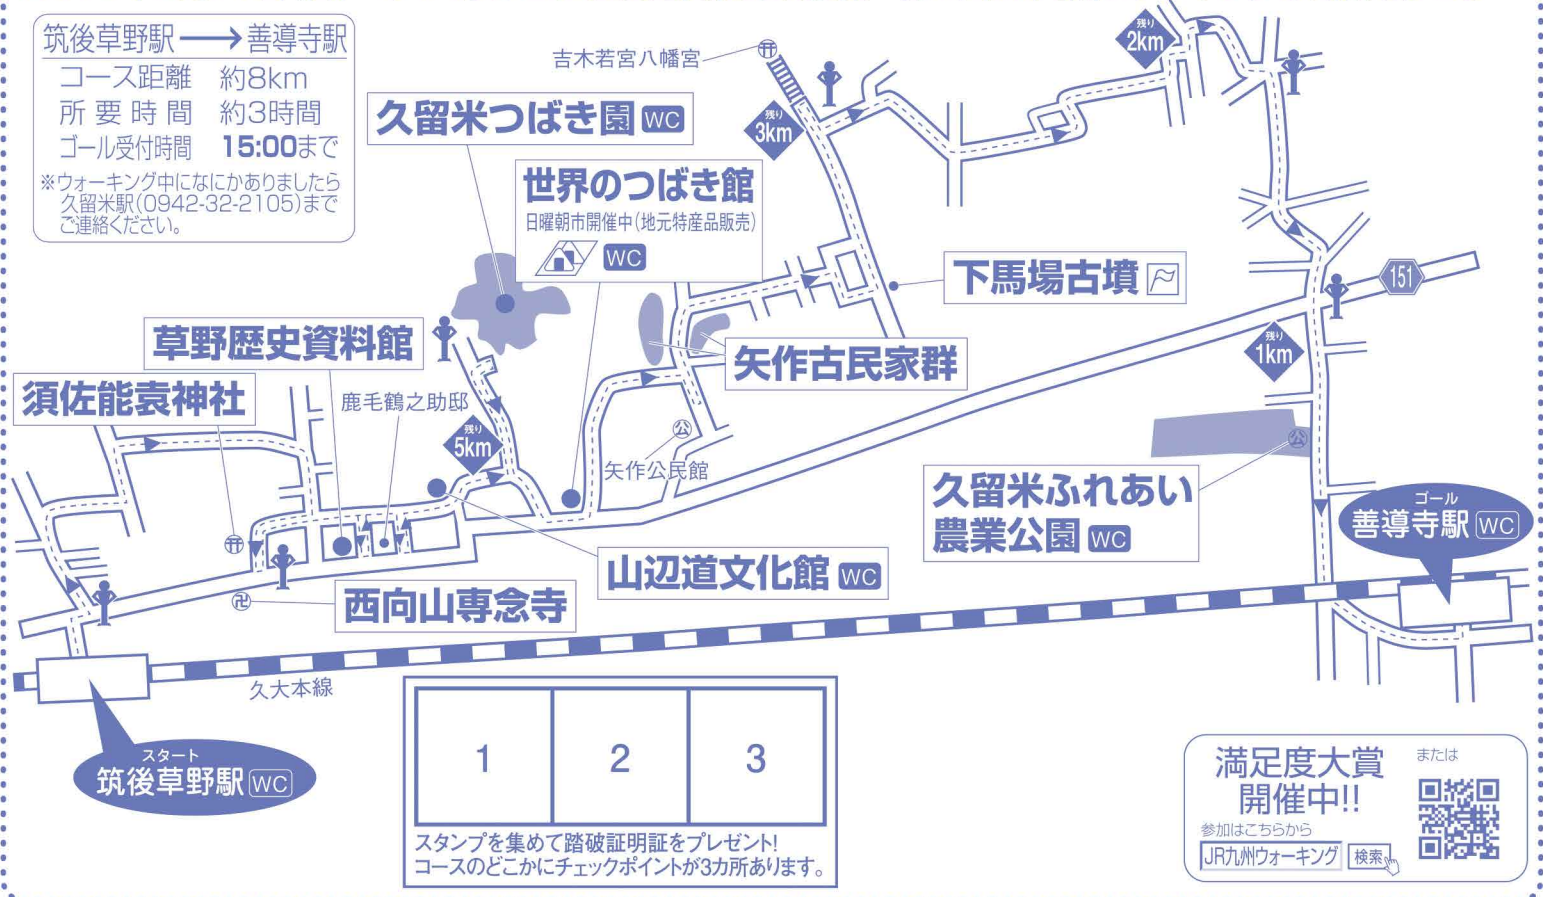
筑後草野駅 ⟶ 善導寺駅
コース距離　約8km
所要時間　約3時間
ゴール受付時間　15:00まで
※ウォーキング中になにかありましたら久留米駅(0942-32-2105)までご連絡ください。

吉木若宮八幡宮

残り 2km

残り 3km

久留米つばき園 WC

世界のつばき館
日曜朝市開催中(地元特産品販売)
WC

下馬場古墳

151

矢作古民家群

残り 1km

草野歴史資料館

須佐能袁神社

鹿毛鶴之助邸

残り 5km

矢作公民館

久留米ふれあい農業公園 WC

ゴール
善導寺駅 WC

山辺道文化館 WC

西向山専念寺

久大本線

スタート
筑後草野駅 WC

| 1 | 2 | 3 |
|---|---|---|

スタンプを集めて踏破証明証をプレゼント!
コースのどこかにチェックポイントが3カ所あります。

満足度大賞
開催中!!
参加はこちらから
JR九州ウォーキング 検索
または